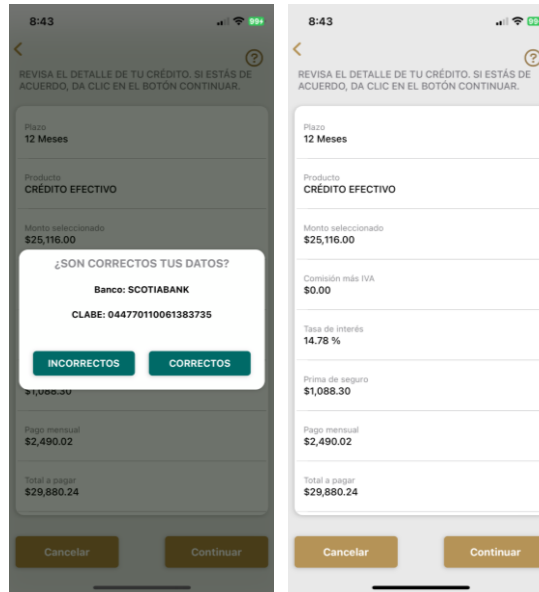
8:43

99+

?

REVISA EL DETALLE DE TU CRÉDITO. SI ESTÁS DE ACUERDO, DA CLIC EN EL BOTÓN CONTINUAR.

Plazo
12 Meses

Producto
CRÉDITO EFECTIVO

Monto seleccionado
$25,116.00

¿SON CORRECTOS TUS DATOS?

Banco: SCOTIABANK

CLABE: 044770110061383735

INCORRECTOS

CORRECTOS

$1,088.30

Pago mensual
$2,490.02

Total a pagar
$29,880.24

Cancelar

Continuar

8:43

99+

?

REVISA EL DETALLE DE TU CRÉDITO. SI ESTÁS DE ACUERDO, DA CLIC EN EL BOTÓN CONTINUAR.

Plazo
12 Meses

Producto
CRÉDITO EFECTIVO

Monto seleccionado
$25,116.00

Comisión más IVA
$0.00

Tasa de interés
14.78 %

Prima de seguro
$1,088.30

Pago mensual
$2,490.02

Total a pagar
$29,880.24

Cancelar

Continuar